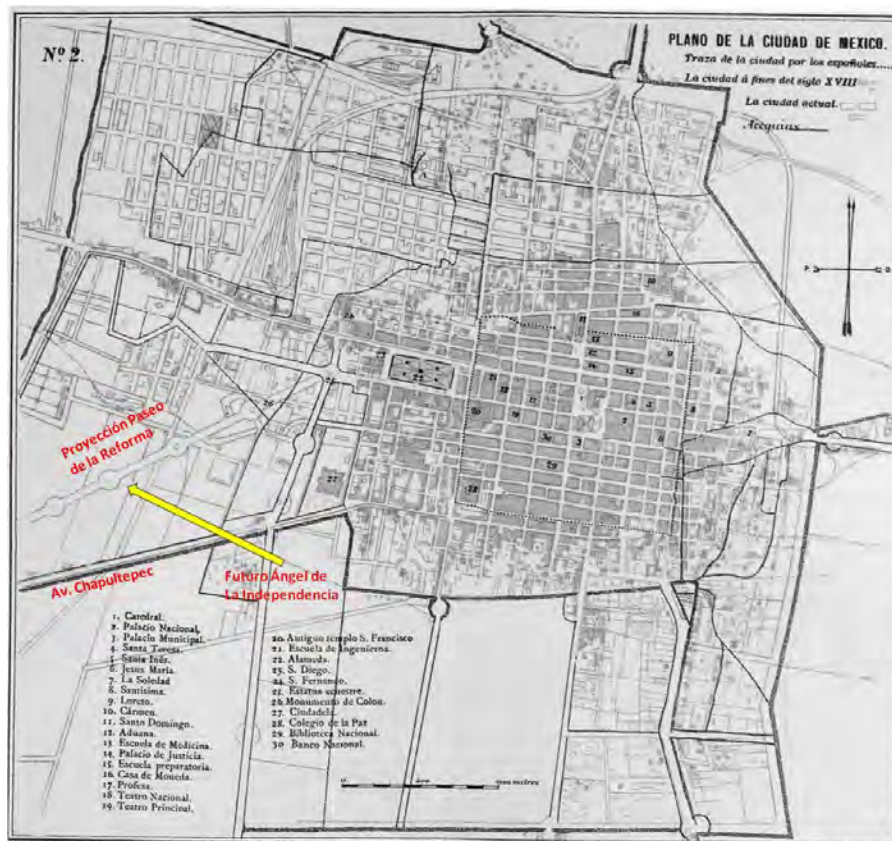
Nº 2.

PLANO DE LA CIUDAD DE MEXICO.
Traza de la ciudad por los españoles
La ciudad á fines del siglo XVIII
La ciudad actual
Acequias

Proyección Paseo de la Reforma

Av. Chapultepec

Futuro Ángel de La Independencia

1. Catedral.
2. Palacio Nacional.
3. Palacio Municipal.
4. Santa Teresa.
5. Santa Inés.
6. Jesus María.
7. La Soledad.
8. Santísima.
9. Loreto.
10. Cármen.
11. Santo Domingo.
12. Aduana.
13. Escuela de Medicina.
14. Palacio de Justicia.
15. Escuela preparatoria.
16. Casa de Moneda.
17. Profesa.
18. Teatro Nacional.
19. Teatro Principal.
20. Antiguo templo S. Francisco
21. Escuela de Ingenieros.
22. Alameda.
23. S. Diego.
24. S. Fernando.
25. Estatua ecuestre.
26. Monumento de Colon.
27. Ciudadela.
28. Colegio de la Paz
29. Biblioteca Nacional.
30. Banco Nacional.